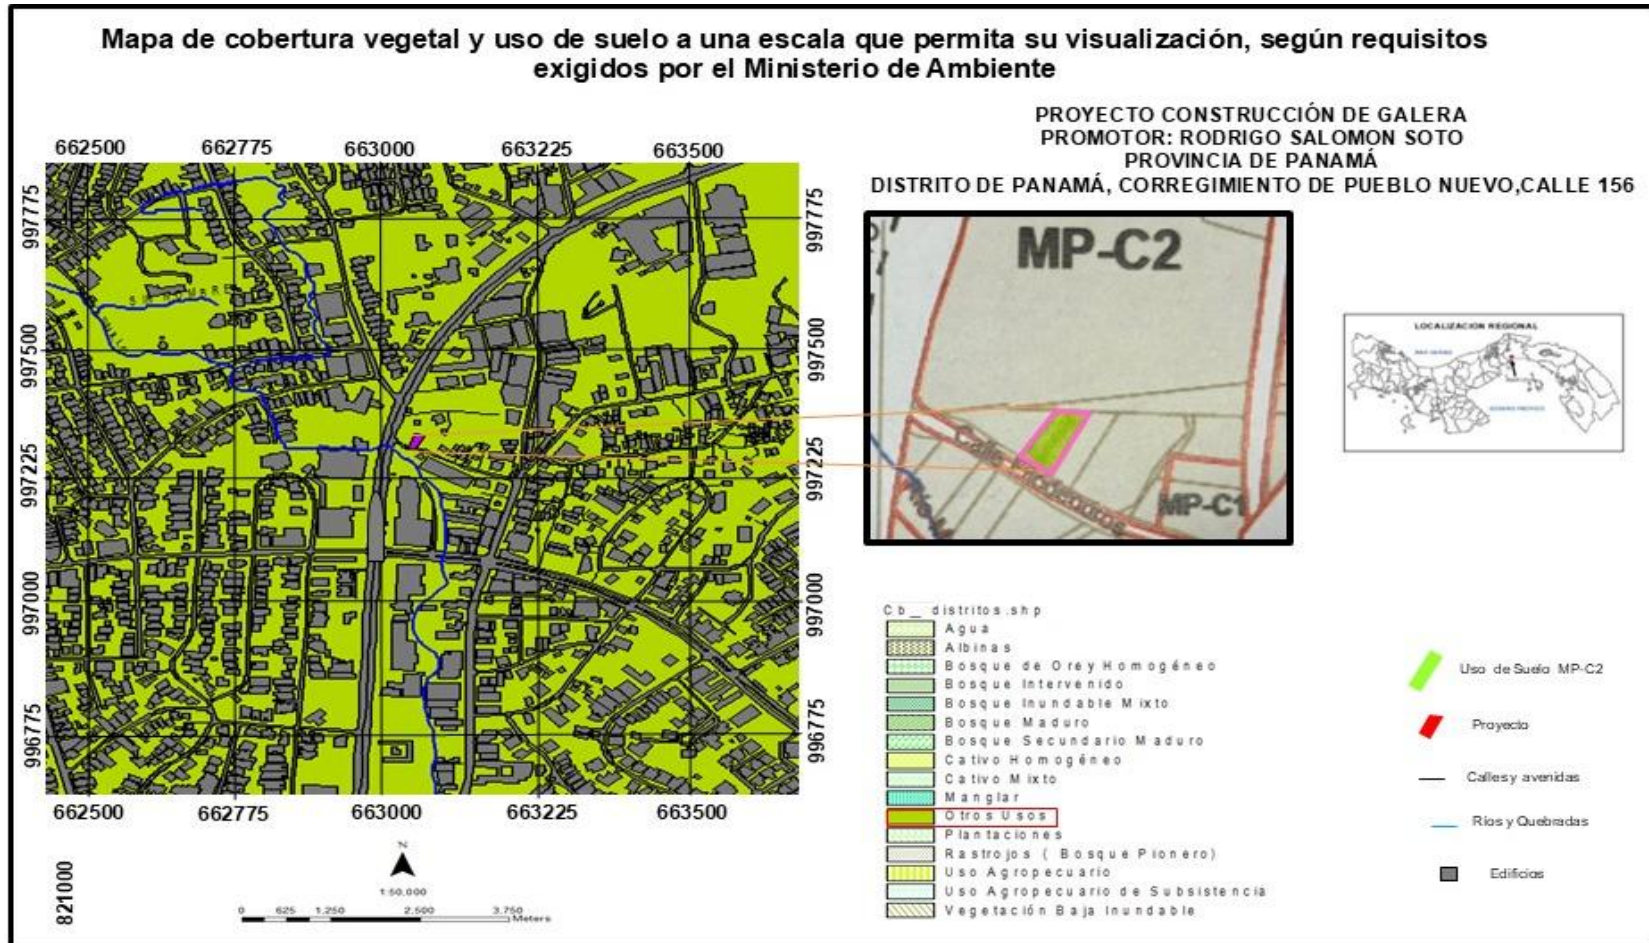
Mapa de cobertura vegetal y uso de suelo a una escala que permita su visualización, según requisitos exigidos por el Ministerio de Ambiente

PROYECTO CONSTRUCCIÓN DE GALERA
PROMOTOR: RODRIGO SALOMON SOTO
PROVINCIA DE PANAMÁ
DISTRITO DE PANAMÁ, CORREGIMIENTO DE PUEBLO NUEVO,CALLE 156

662500 662775 663000 663225 663500

997775
997500
997225
997000
996775

662500 662775 663000 663225 663500

821000

N
1:50,000
0 625 1,250 2,500 3,750 Meters

MP-C2
Calle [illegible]
MP-C1

LOCALIZACION REGIONAL

Cb_ distritos.shp
Agua
Albinas
Bosque de Orey Homogéneo
Bosque Intervenido
Bosque Inundable Mixto
Bosque Maduro
Bosque Secundario Maduro
Cativo Homogéneo
Cativo Mixto
Manglar
Otros Usos
Plantaciones
Rastrojos (Bosque Pionero)
Uso Agropecuario
Uso Agropecuario de Subsistencia
Vegetación Baja Inundable

Uso de Suelo MP-C2
Proyecto
Calles y avenidas
Ríos y Quebradas
Edificios